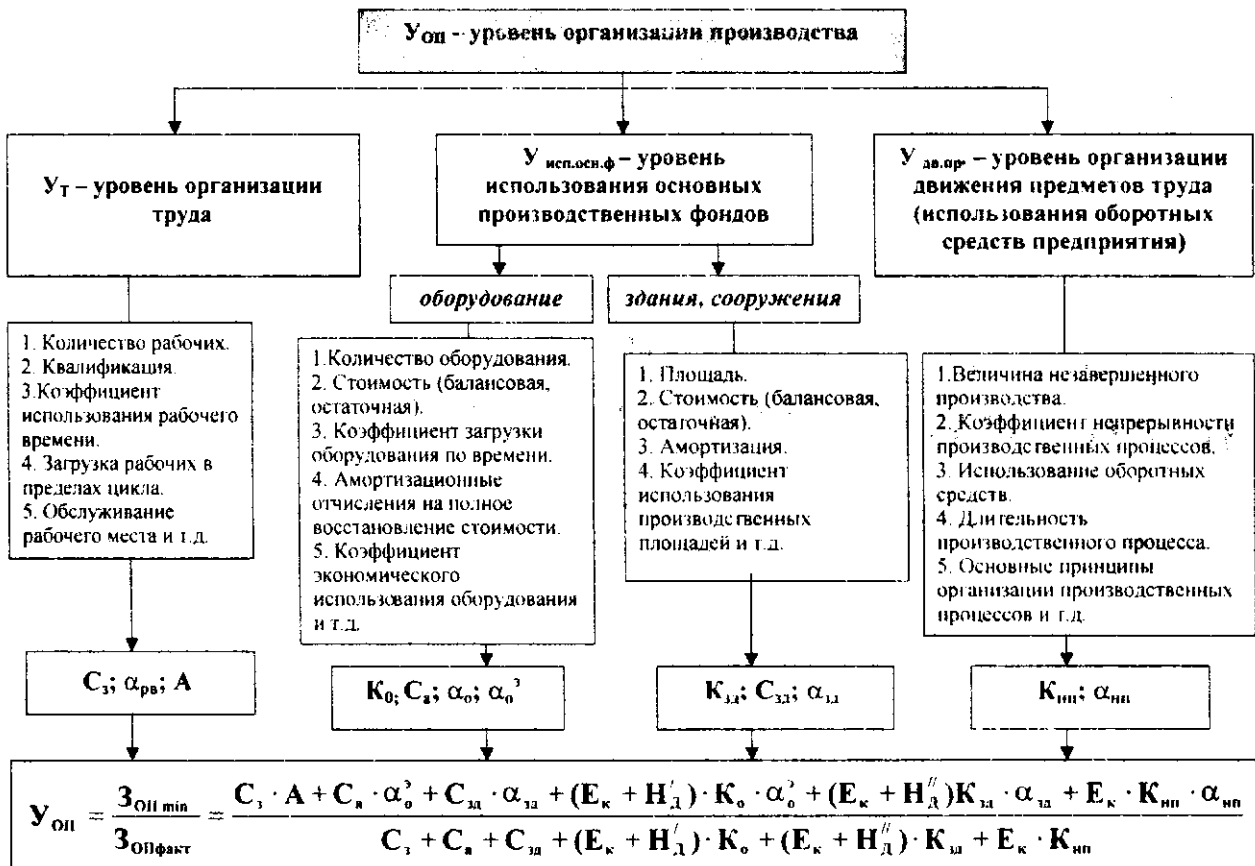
$У_{ОП}$ - уровень организации производства

$У_Т$ – уровень организации труда

$У_{исп.осн.ф}$ – уровень использования основных производственных фондов

$У_{дв.пр}$ – уровень организации движения предметов труда (использования оборотных средств предприятия)

оборудование

здания, сооружения

1. Количество рабочих.
2. Квалификация.
3. Коэффициент использования рабочего времени.
4. Загрузка рабочих в пределах цикла.
5. Обслуживание рабочего места и т.д.

1. Количество оборудования.
2. Стоимость (балансовая, остаточная).
3. Коэффициент загрузки оборудования по времени.
4. Амортизационные отчисления на полное восстановление стоимости.
5. Коэффициент экономического использования оборудования и т.д.

1. Площадь.
2. Стоимость (балансовая, остаточная).
3. Амортизация.
4. Коэффициент использования производственных площадей и т.д.

1. Величина незавершенного производства.
2. Коэффициент непрерывности производственных процессов.
3. Использование оборотных средств.
4. Длительность производственного процесса.
5. Основные принципы организации производственных процессов и т.д.

$С_з$; $\alpha_{рв}$; А

$К_0$; $С_а$; $\alpha_о$; $\alpha_о^э$

$К_{зд}$; $С_{зд}$; $\alpha_{зд}$

$К_{нп}$; $\alpha_{нп}$

$У_{ОП} = \frac{З_{ОП\,min}}{З_{ОПфакт}} = \frac{С_з \cdot А + С_а \cdot \alpha_о^э + С_{зд} \cdot \alpha_{зд} + (Е_к + Н_Д') \cdot К_о \cdot \alpha_о^э + (Е_к + Н_Д'')К_{зд} \cdot \alpha_{зд} + Е_к \cdot К_{нп} \cdot \alpha_{нп}}{С_з + С_а + С_{зд} + (Е_к + Н_Д') \cdot К_о + (Е_к + Н_Д'') \cdot К_{зд} + Е_к \cdot К_{нп}}$